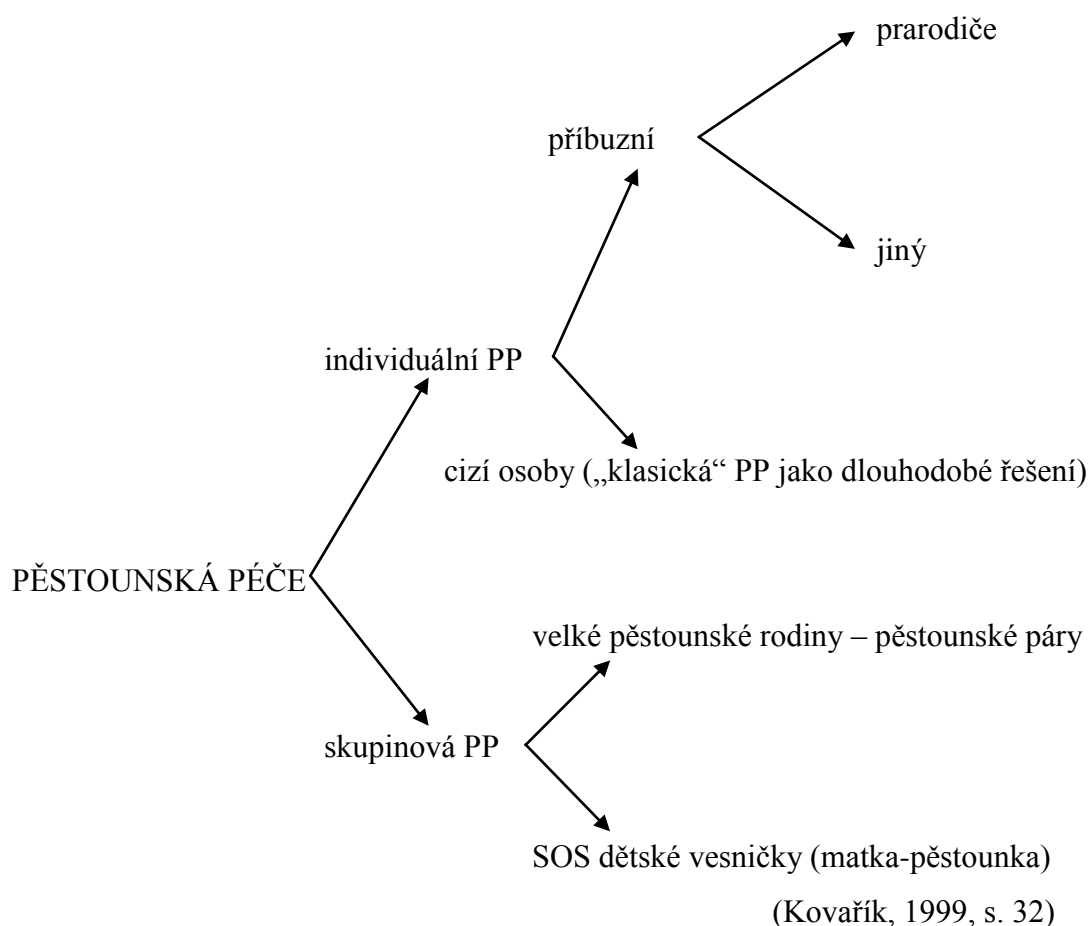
PĚSTOUNSKÁ PÉČE

individuální PP

příbuzní

prarodiče

jiný

cizí osoby („klasická" PP jako dlouhodobé řešení)

skupinová PP

velké pěstounské rodiny – pěstounské páry

SOS dětské vesničky (matka-pěstounka)

(Kovařík, 1999, s. 32)